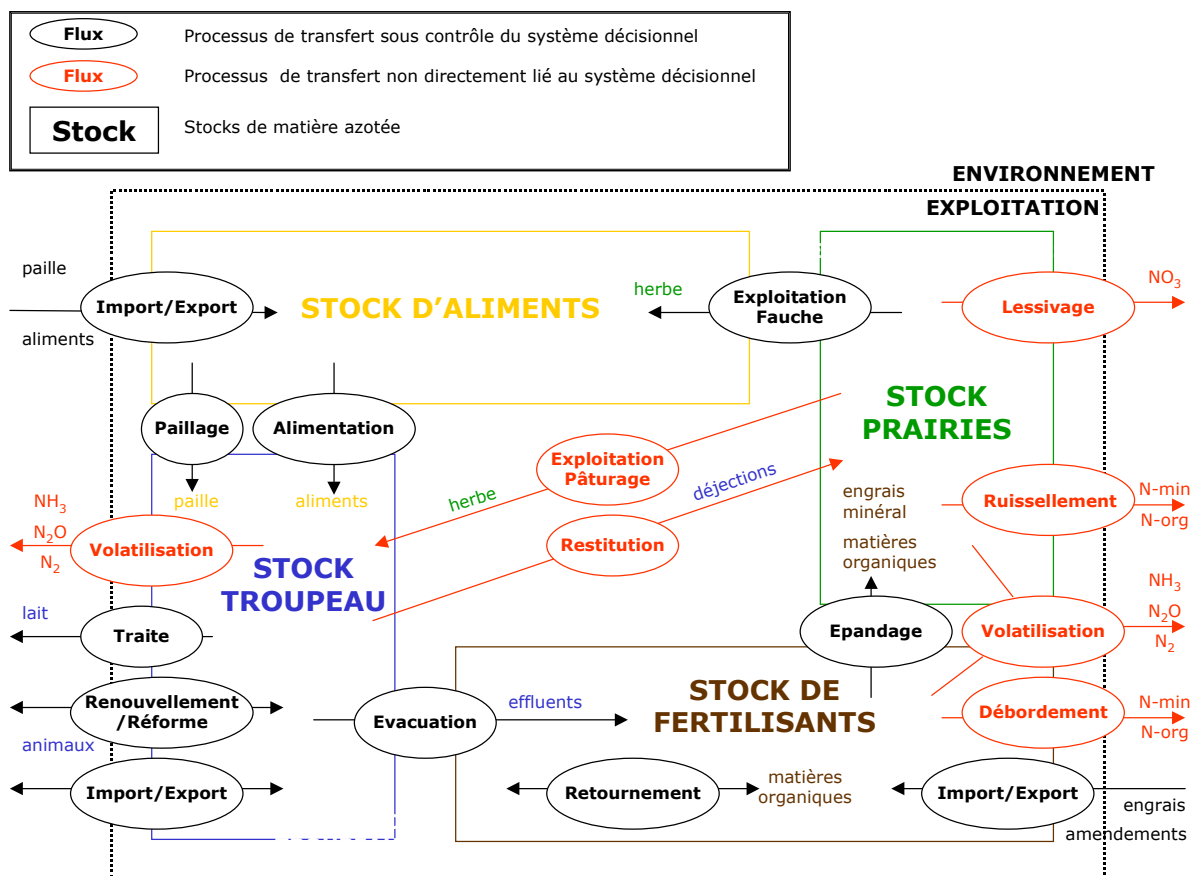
Flux Processus de transfert sous contrôle du système décisionnel

Flux Processus de transfert non directement lié au système décisionnel

Stock Stocks de matière azotée

ENVIRONNEMENT

EXPLOITATION

paille

Import/Export

aliments

STOCK D'ALIMENTS

herbe

Exploitation Fauche

Lessivage

$NO_3$

Paillage

Alimentation

STOCK PRAIRIES

paille

aliments

Exploitation Pâturage

herbe

déjections

$NH_3$

$N_2O$

$N_2$

Volatilisation

Restitution

STOCK TROUPEAU

engrais minéral

matières organiques

Ruissellement

N-min

N-org

$NH_3$

$N_2O$

$N_2$

lait

Traite

Epandage

Volatilisation

Renouvellement /Réforme

Evacuation

effluents

STOCK DE FERTILISANTS

Débordement

N-min

N-org

animaux

Import/Export

Retournement

matières organiques

Import/Export

engrais

amendements